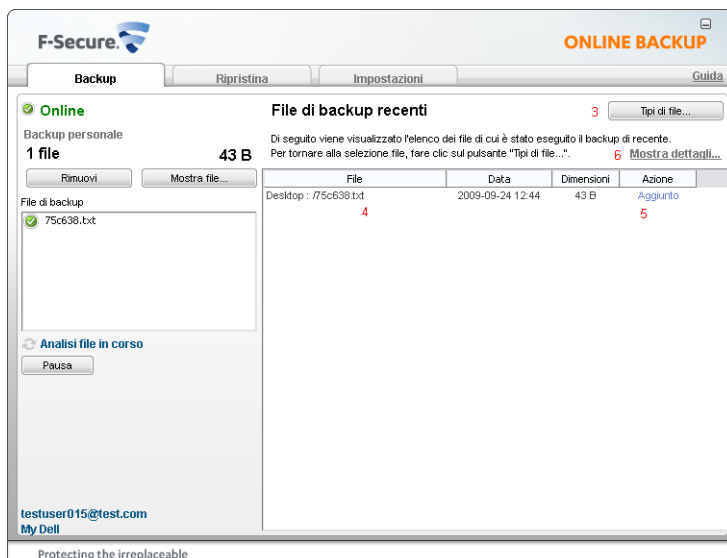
F-Secure.

ONLINE BACKUP

Backup | Ripristina | Impostazioni | Guida

Online

Backup personale

1 file 43 B

Rimuovi | Mostra file...

File di backup

75c638.txt

Analisi file in corso

Pausa

testuser015@test.com
My Dell

File di backup recenti

3 Tipi di file...

Di seguito viene visualizzato l'elenco dei file di cui è stato eseguito il backup di recente. Per tornare alla selezione file, fare clic sul pulsante "Tipi di file...".

6 Mostra dettagli...

| File | Data | Dimensioni | Azione |
|---|---|---|---|
| Desktop : /75c638.txt | 2009-09-24 12:44 | 43 B | Aggiunto |

4

5

Protecting the irreplaceable